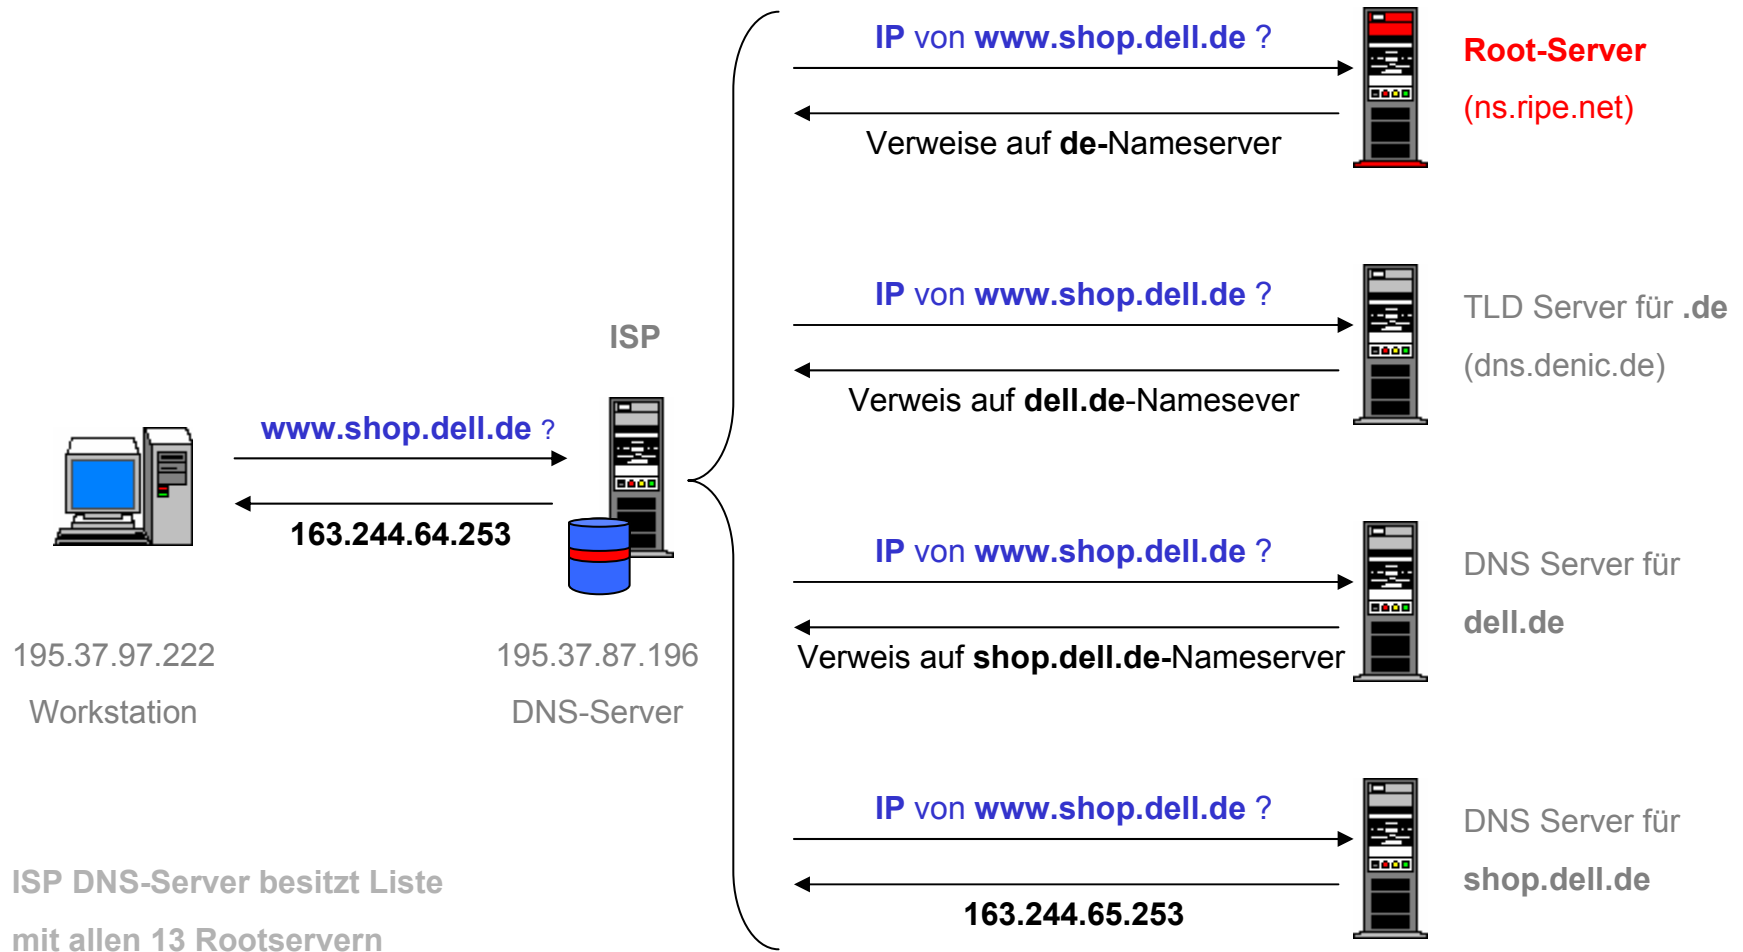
IP von www.shop.dell.de ?

Verweise auf de-Nameserver

Root-Server

(ns.ripe.net)

IP von www.shop.dell.de ?

Verweis auf dell.de-Namesever

TLD Server für .de

(dns.denic.de)

ISP

www.shop.dell.de ?

163.244.64.253

IP von www.shop.dell.de ?

Verweis auf shop.dell.de-Nameserver

DNS Server für

dell.de

195.37.97.222

Workstation

195.37.87.196

DNS-Server

IP von www.shop.dell.de ?

163.244.65.253

DNS Server für

shop.dell.de

ISP DNS-Server besitzt Liste

mit allen 13 Rootservern